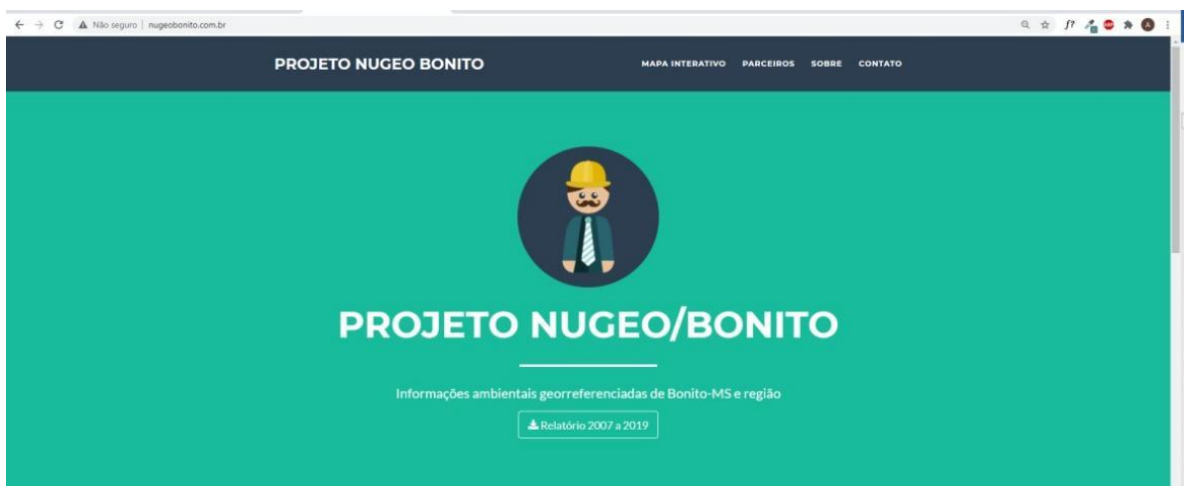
Não seguro | nugeobonito.com.br

PROJETO NUGEO BONITO

MAPA INTERATIVO PARCEIROS SOBRE CONTATO

PROJETO NUGEO/BONITO

Informações ambientais georreferenciadas de Bonito-MS e região

Relatório 2007 a 2019